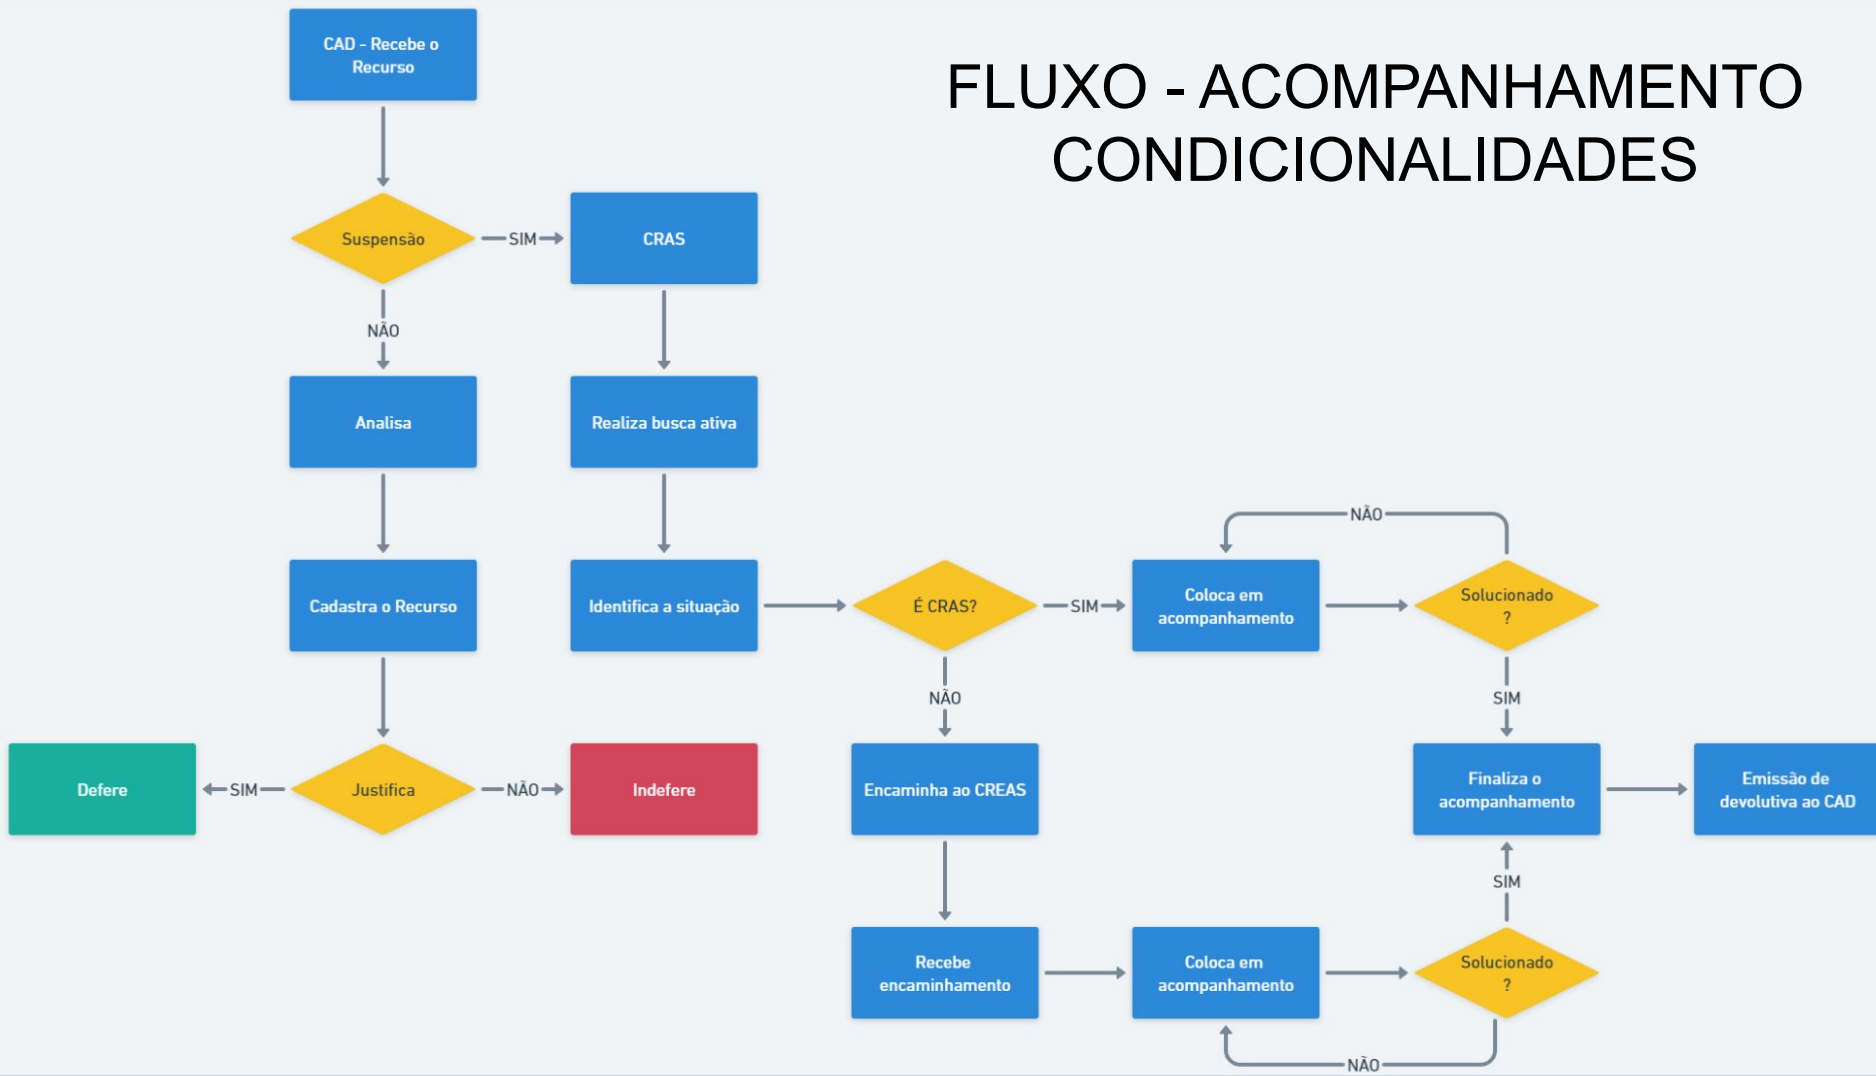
FLUXO - ACOMPANHAMENTO CONDICIONALIDADES

CAD - Recebe o Recurso

Suspensão

SIM

CRAS

NÃO

Analisa

Realiza busca ativa

Cadastra o Recurso

Identifica a situação

É CRAS?

SIM

Coloca em acompanhamento

NÃO

Solucionado ?

SIM

NÃO

Defere

SIM

Justifica

NÃO

Indefere

Encaminha ao CREAS

Finaliza o acompanhamento

Emissão de devolutiva ao CAD

SIM

Recebe encaminhamento

Coloca em acompanhamento

Solucionado ?

NÃO